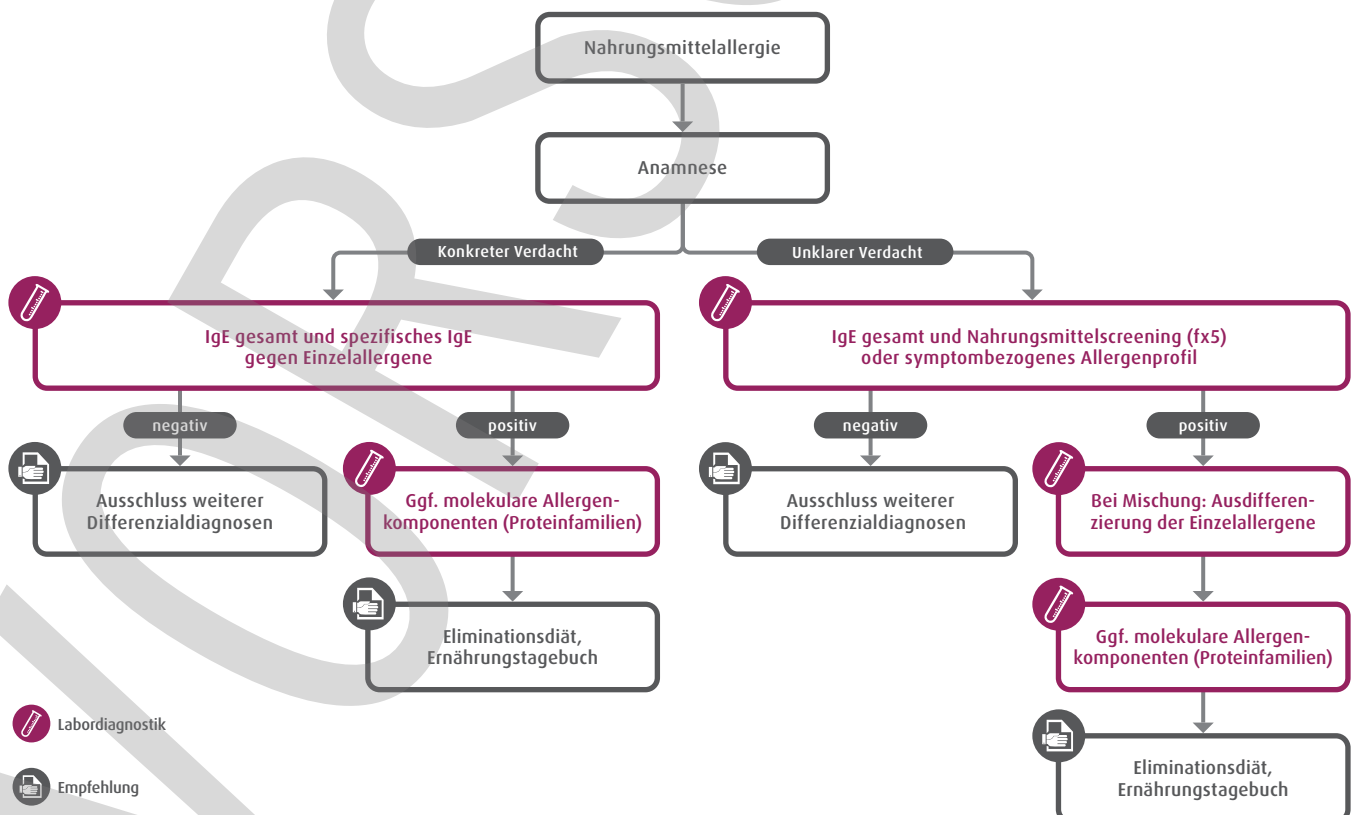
Nahrungsmittelallergie

Anamnese

Konkreter Verdacht

Unklarer Verdacht

IgE gesamt und spezifisches IgE gegen Einzelallergene

IgE gesamt und Nahrungsmittelscreening (fx5) oder symptombezogenes Allergenprofil

negativ

positiv

negativ

positiv

Ausschluss weiterer Differenzialdiagnosen

Ggf. molekulare Allergenkomponenten (Proteinfamilien)

Ausschluss weiterer Differenzialdiagnosen

Bei Mischung: Ausdifferenzierung der Einzelallergene

Eliminationsdiät, Ernährungstagebuch

Ggf. molekulare Allergenkomponenten (Proteinfamilien)

Eliminationsdiät, Ernährungstagebuch

Labordiagnostik

Empfehlung